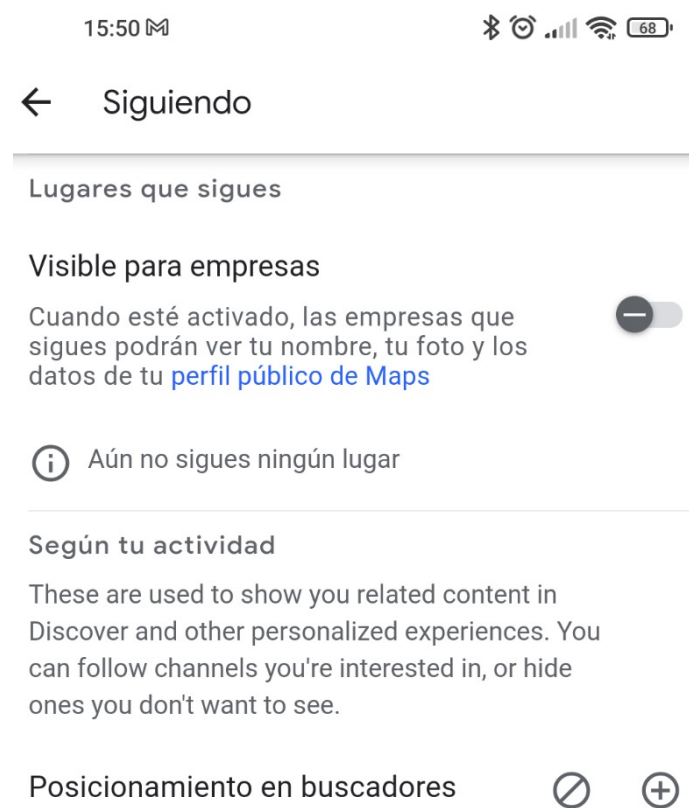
15:50

68

Siguiendo

Lugares que sigues

Visible para empresas

Cuando esté activado, las empresas que sigues podrán ver tu nombre, tu foto y los datos de tu perfil público de Maps

Aún no sigues ningún lugar

Según tu actividad

These are used to show you related content in Discover and other personalized experiences. You can follow channels you're interested in, or hide ones you don't want to see.

Posicionamiento en buscadores